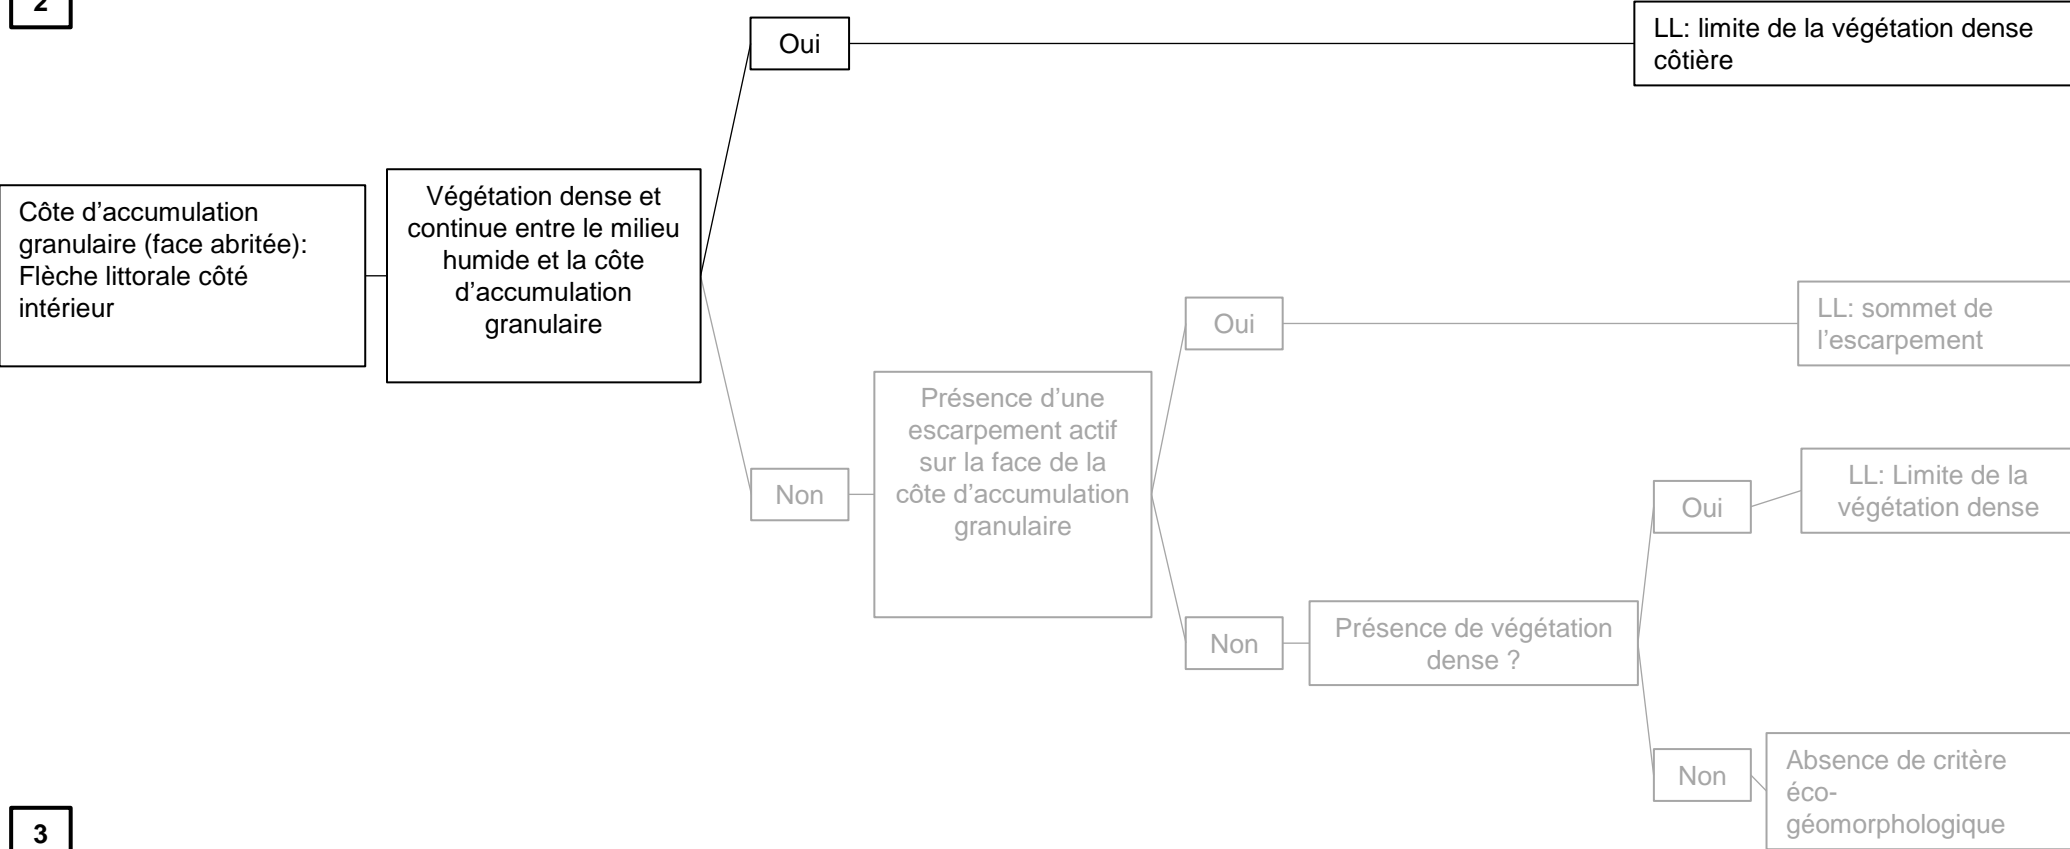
2

Côte d'accumulation granulaire (face abritée): Flèche littorale côté intérieur

Végétation dense et continue entre le milieu humide et la côte d'accumulation granulaire

Oui

LL: limite de la végétation dense côtière

Non

Présence d'une escarpement actif sur la face de la côte d'accumulation granulaire

Oui

LL: sommet de l'escarpement

Non

Présence de végétation dense ?

Oui

LL: Limite de la végétation dense

Non

Absence de critère éco-géomorphologique

3